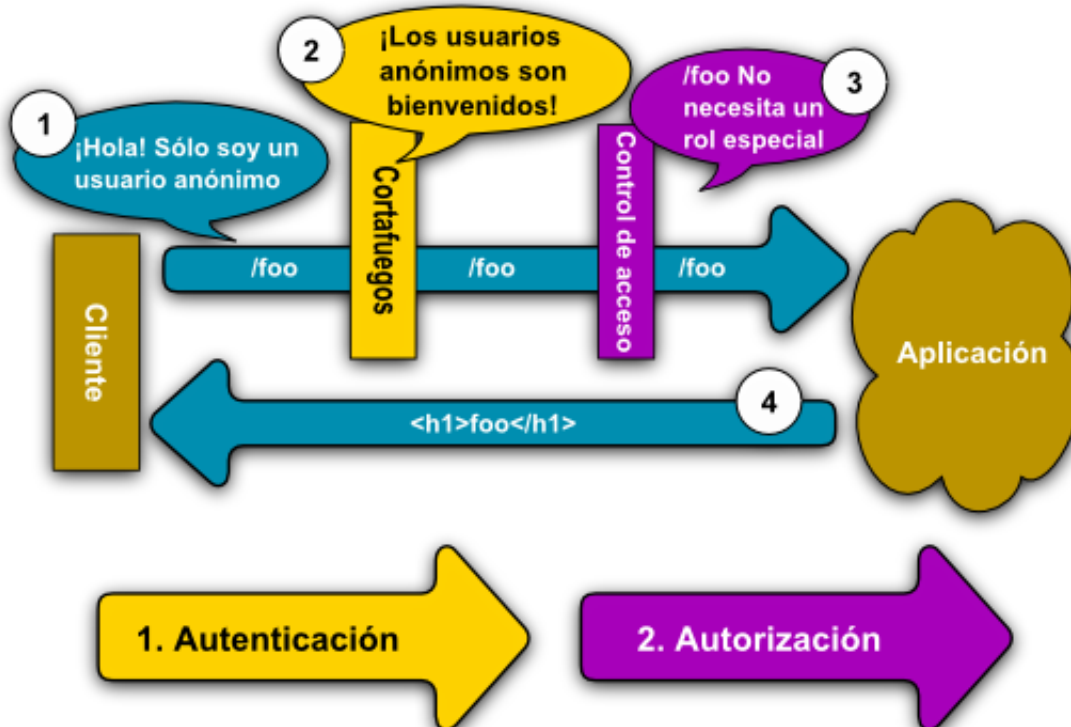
1
¡Hola! Sólo soy un usuario anónimo

2
¡Los usuarios anónimos son bienvenidos!

/foo No necesita un rol especial
3

Cliente

/foo

Cortafuegos

/foo

Control de acceso

/foo

Aplicación

4
<h1>foo</h1>

1. Autenticación

2. Autorización